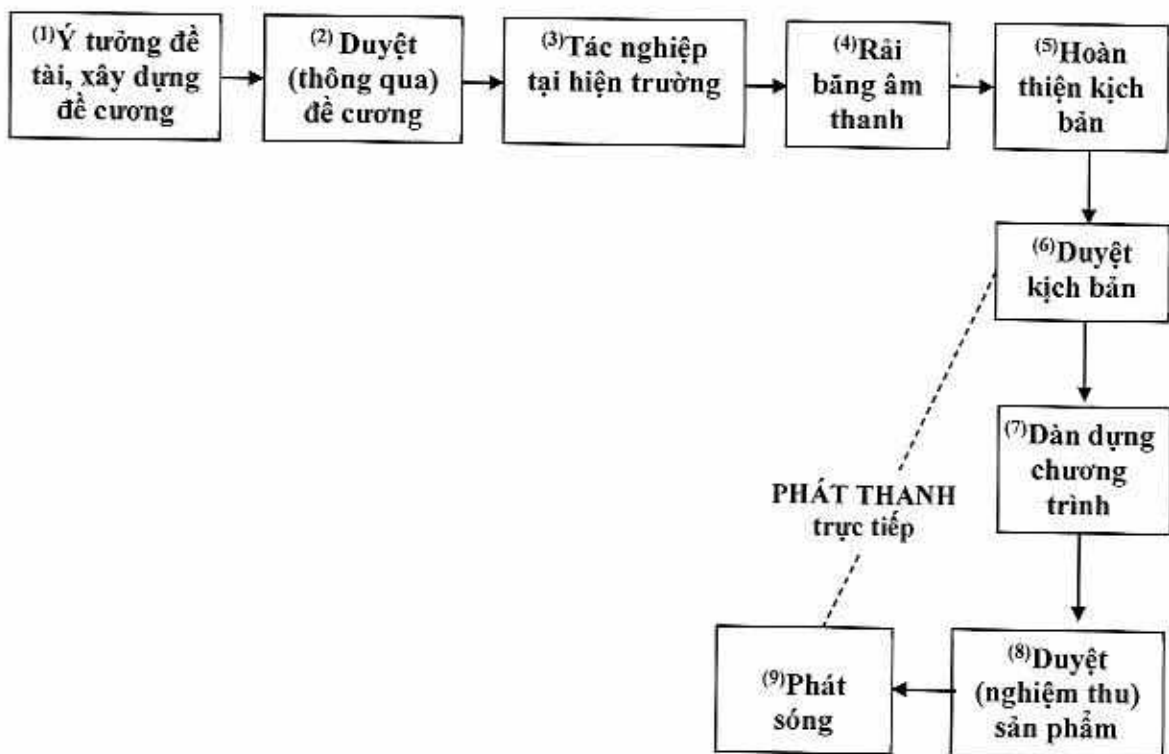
$^{(1)}$Ý tưởng đề tài, xây dựng đề cương

$^{(2)}$ Duyệt (thông qua) đề cương

$^{(3)}$Tác nghiệp tại hiện trường

$^{(4)}$Rải băng âm thanh

$^{(5)}$Hoàn thiện kịch bản

$^{(6)}$Duyệt kịch bản

$^{(7)}$Dàn dựng chương trình

PHÁT THANH trực tiếp

$^{(8)}$Duyệt (nghiệm thu) sản phẩm

$^{(9)}$Phát sóng